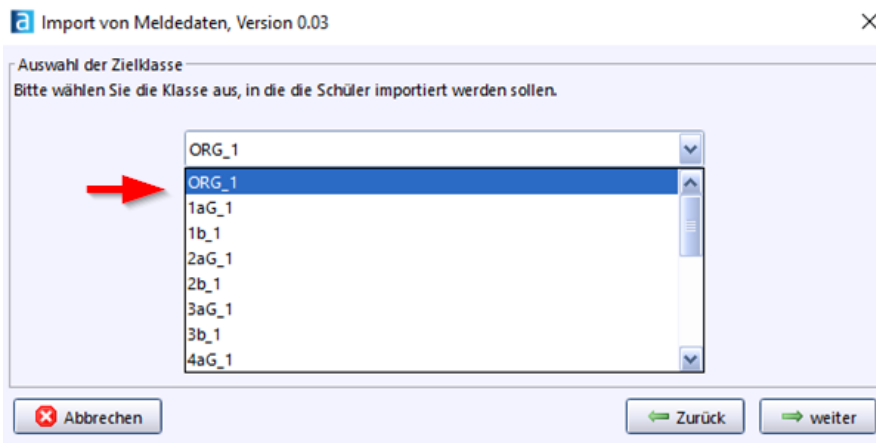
Import von Meldedaten, Version 0.03

Auswahl der Zielklasse
Bitte wählen Sie die Klasse aus, in die die Schüler importiert werden sollen.

ORG_1

ORG_1
1aG_1
1b_1
2aG_1
2b_1
3aG_1
3b_1
4aG_1

Abbrechen
Zurück
weiter